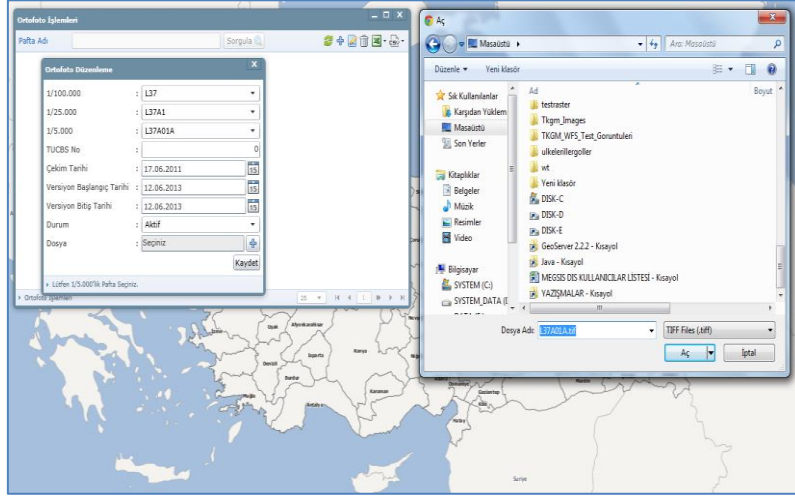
Ortofoto İşlemleri

Pafta Adı

Sorgula

Ortofoto Düzenleme

1/100.000 : L37

1/25.000 : L37A1

1/5.000 : L37A01A

TUCBS No : 0

Çekim Tarihi : 17.06.2011

Versiyon Başlangıç Tarihi : 12.06.2013

Versiyon Bitiş Tarihi : 12.06.2013

Durum : Aktif

Dosya : Seçiniz

Kaydet

Lütfen 1/5.000'lik Pafta Seçiniz.

Ortofoto İşlemleri

Aç

Masaüstü

Ara: Masaüstü

Düzenle ▾ Yeni klasör

Ad

Boyut

Sık Kullanılanlar

Karşıdan Yüklem

Masaüstü

Son Yerler

Kitaplıklar

Belgeler

Müzik

Resimler

Video

Bilgisayar

SYSTEM (C:)

SYSTEM_DATA (I

testraster

Tkgm_Images

TKGM_WFS_Test_Goruntuleri

ulkelerillergoller

wt

Yeni klasör

DISK-C

DISK-D

DISK-E

GeoServer 2.2.2 - Kısayol

Java - Kısayol

MEGSIS DIS KULLANICILAR LİSTESİ - Kısayol

YAZIŞMALAR - Kısayol

Dosya Adı: L37A01A.tif

TIFF Files (.tiff)

Aç

İptal

Uşak

Afyonkarahisar

Konya

Isparta

Denizli

Burdur

Karaman

Antalya

Mersin

Suriye